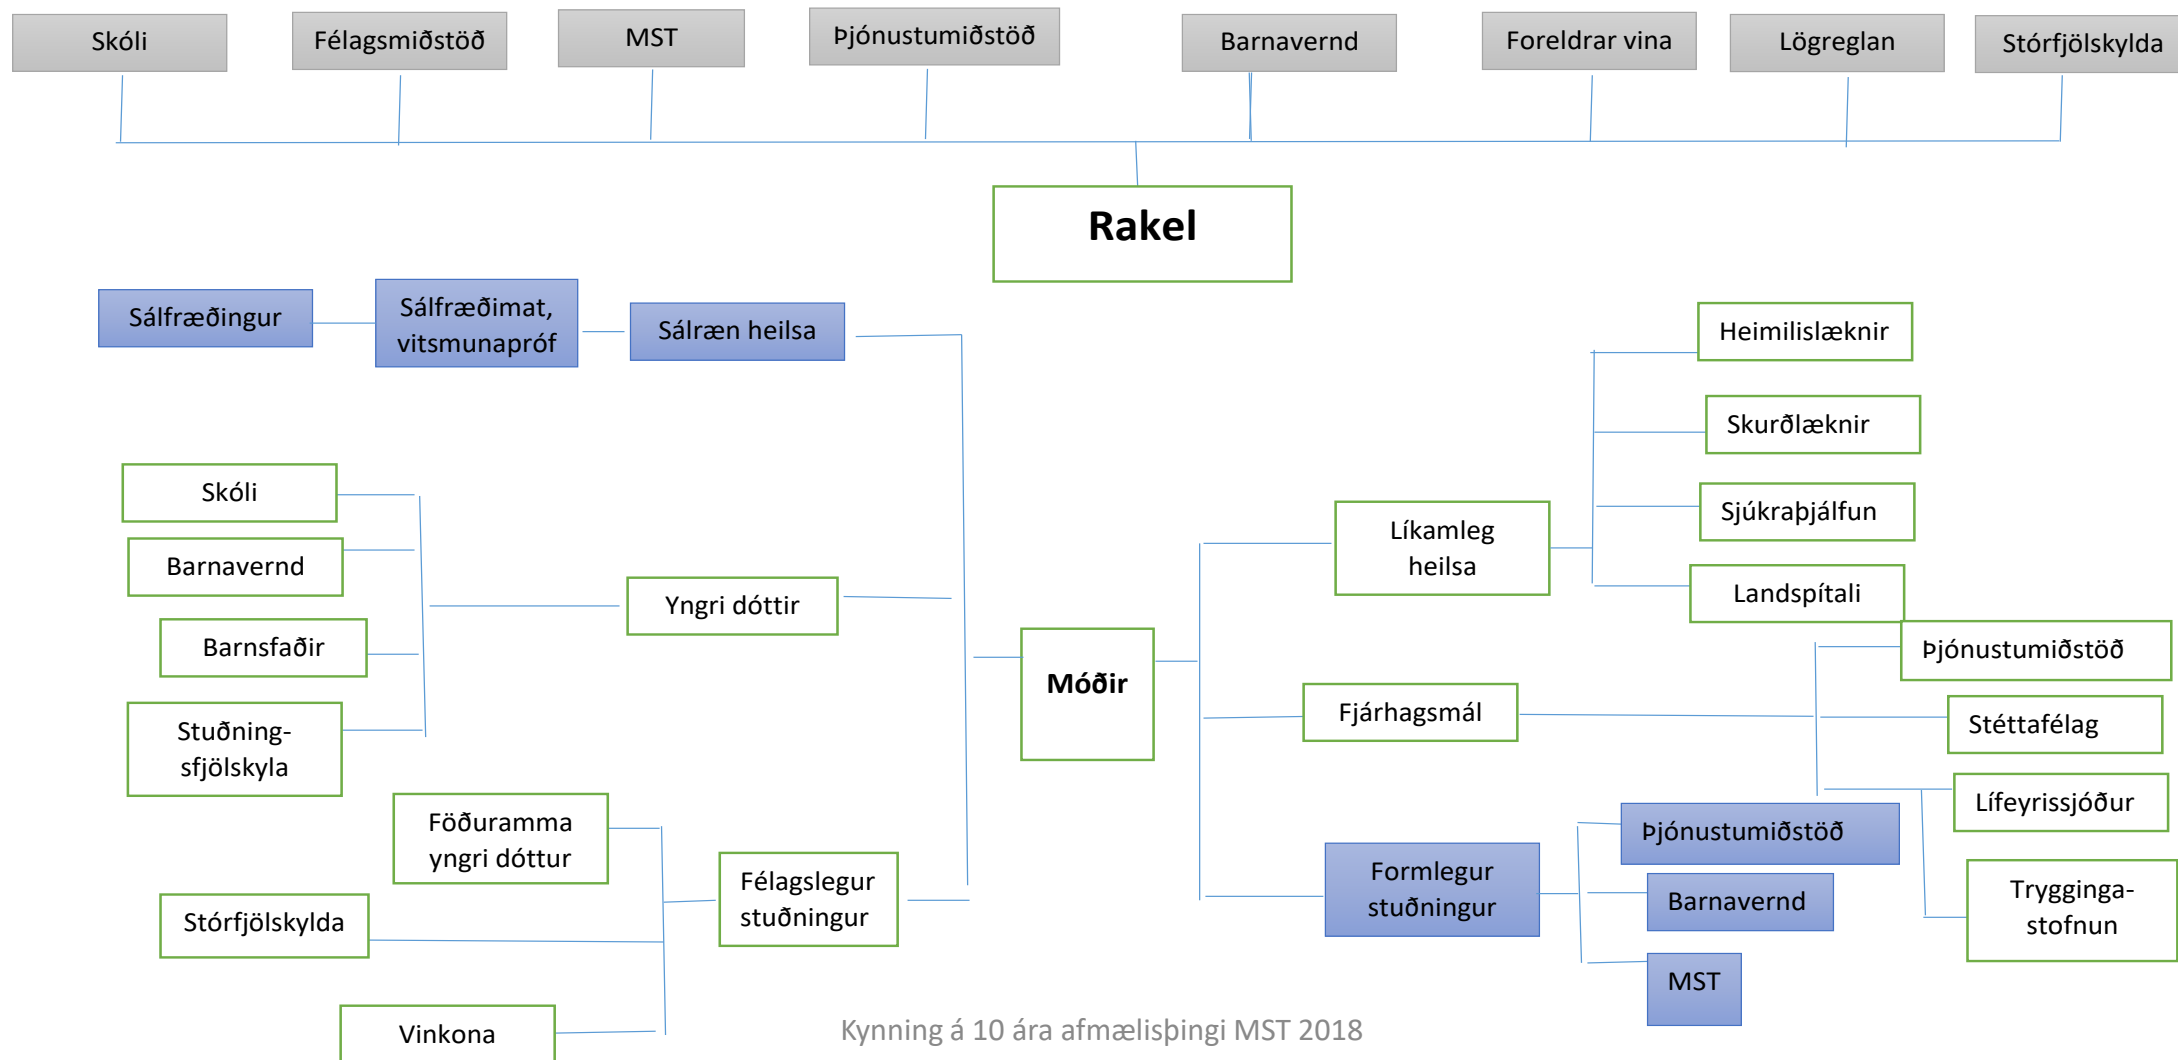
Skóli

Félagsmiðstöð

MST

Þjónustumiðstöð

Barnavernd

Foreldrar vina

Lögreglan

Stórfjölskylda

Rakel

Sálfræðingur

Sálfræðimat, vitsmunapróf

Sálræn heilsa

Heimilislæknir

Skurðlæknir

Sjúkraþjálfun

Landspítali

Líkamleg heilsa

Skóli

Barnavernd

Yngri dóttir

Barnsfaðir

Stuðning-sfjölskyla

Móðir

Þjónustumiðstöð

Fjárhagsmál

Stéttafélag

Lífeyrissjóður

Föðuramma yngri dóttur

Félagslegur stuðningur

Þjónustumiðstöð

Formlegur stuðningur

Barnavernd

Trygginga-stofnun

Stórfjölskylda

MST

Vinkona

Kynning á 10 ára afmælisþingi MST 2018